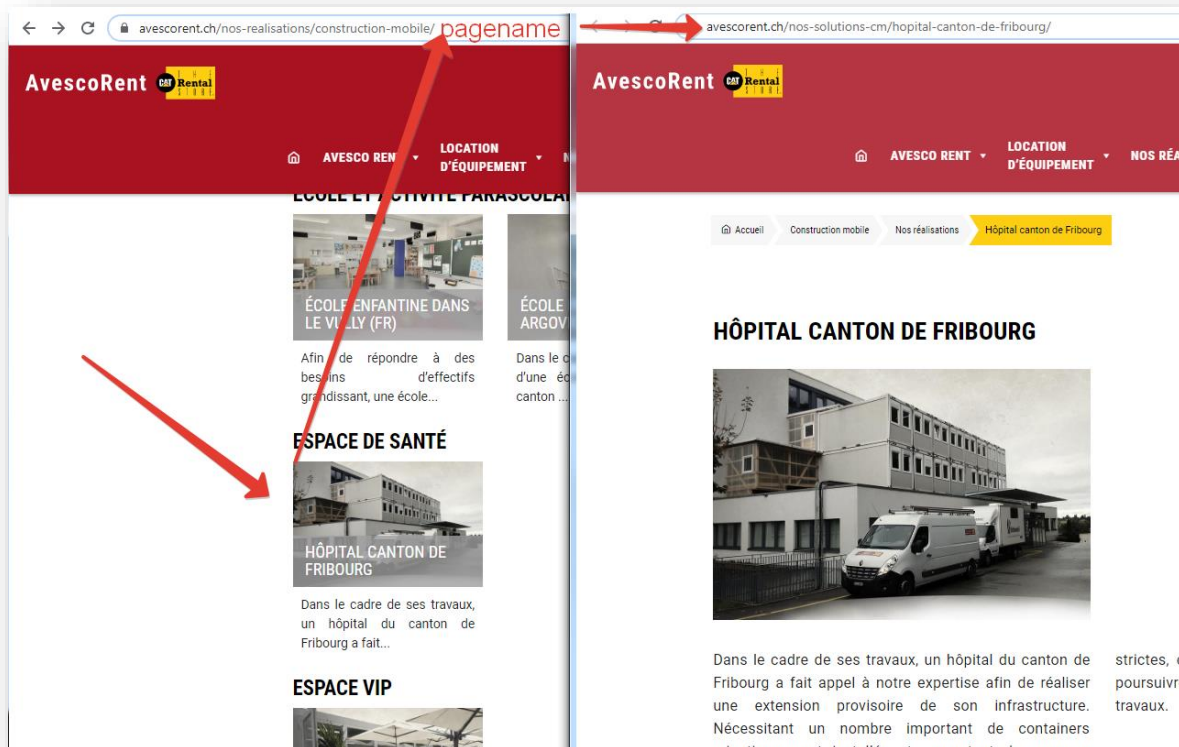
avescorent.ch/nos-realisations/construction-mobile/ pagename

AvescoRent CAT Rental STORE

AVESCO RENT LOCATION D'ÉQUIPEMENT N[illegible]

ÉCOLE ET ACTIVITÉ PARASCOLAI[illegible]

ÉCOLE ENFANTINE DANS LE VULLY (FR)

Afin de répondre à des besoins d'effectifs grandissant, une école...

ÉCOLE ARGOV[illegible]

Dans le c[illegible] d'une éc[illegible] canton ...

ESPACE DE SANTÉ

HÔPITAL CANTON DE FRIBOURG

Dans le cadre de ses travaux, un hôpital du canton de Fribourg a fait...

ESPACE VIP

avescorent.ch/nos-solutions-cm/hopital-canton-de-fribourg/

AvescoRent CAT Rental STORE

AVESCO RENT LOCATION D'ÉQUIPEMENT NOS RÉA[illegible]

Accueil Construction mobile Nos réalisations Hôpital canton de Fribourg

HÔPITAL CANTON DE FRIBOURG

Dans le cadre de ses travaux, un hôpital du canton de Fribourg a fait appel à notre expertise afin de réaliser une extension provisoire de son infrastructure. Nécessitant un nombre important de containers

strictes, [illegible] poursuivr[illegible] travaux. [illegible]